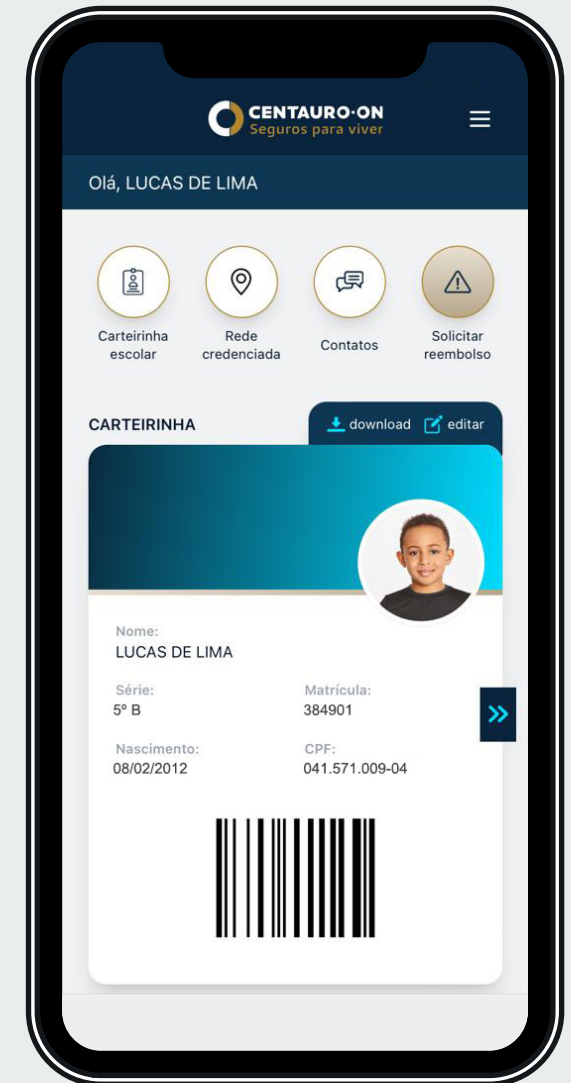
CENTAURO·ON
Seguros para viver

Olá, LUCAS DE LIMA

Carteirinha escolar

Rede credenciada

Contatos

Solicitar reembolso

CARTEIRINHA

download

editar

Nome:
LUCAS DE LIMA

Série:
5º B

Matrícula:
384901

Nascimento:
08/02/2012

CPF:
041.571.009-04